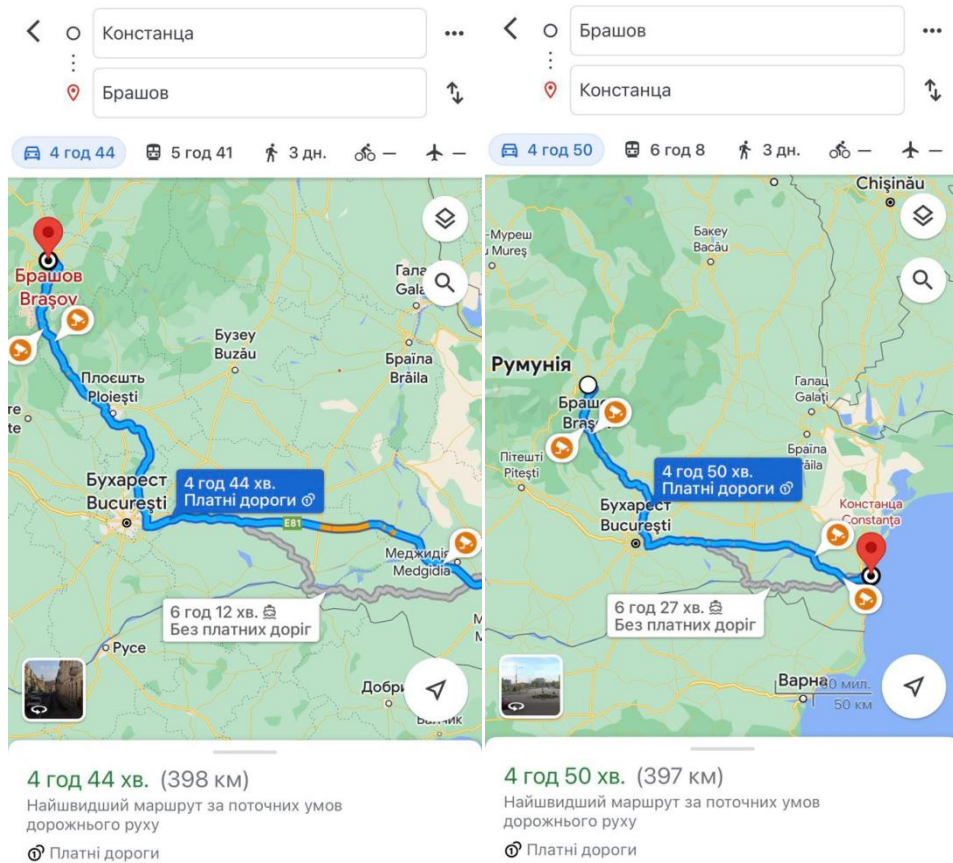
Констанца
Брашов
4 год 44
5 год 41
3 дн.
—
—

Брашов
Brașov
Гала
Gala
Бузеу
Buzău
Браїла
Brăila
Плоєшть
Ploiești
re
te
Бухарест
București
4 год 44 хв.
Платні дороги
E81
Меджидія
Medgidia
6 год 12 хв.
Без платних доріг
Русе
Добри
Варник

4 год 44 хв. (398 км)
Найшвидший маршрут за поточних умов дорожнього руху
Платні дороги

Брашов
Констанца
4 год 50
6 год 8
3 дн.
—
—

Chișinău
-Муреш
Mureș
Бакеу
Bacău
Румунія
Браш
Braș
Галац
Galați
Пітешті
Pitești
Браїла
Brăila
4 год 50 хв.
Платні дороги
Бухарест
București
Констанца
Constanța
6 год 27 хв.
Без платних доріг
Варна
30 миль
50 км

4 год 50 хв. (397 км)
Найшвидший маршрут за поточних умов дорожнього руху
Платні дороги